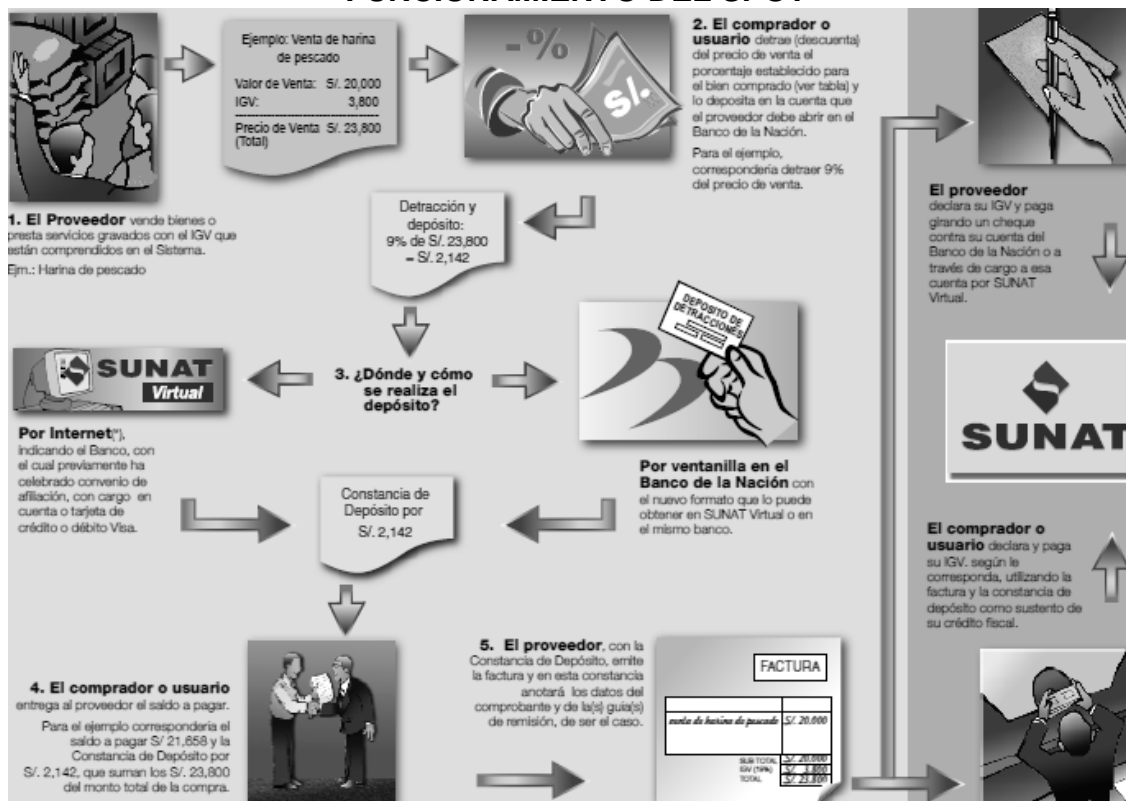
FUNCIONAMIENTO DEL SPOT

Ejemplo: Venta de harina de pescado

Valor de Venta: S/. 20,000
IGV: 3,800

Precio de Venta S/. 23,800 (Total)

2. El comprador o usuario detrae (descuenta) del precio de venta el porcentaje establecido para el bien comprado (ver tabla) y lo deposita en la cuenta que el proveedor debe abrir en el Banco de la Nación.

Para el ejemplo, correspondería detraer 9% del precio de venta.

-%

S/.

1. El Proveedor vende bienes o presta servicios gravados con el IGV que están comprendidos en el Sistema.
Ejm.: Harina de pescado

Detracción y depósito:
9% de S/. 23,800
= S/. 2,142

El proveedor declara su IGV y paga girando un cheque contra su cuenta del Banco de la Nación o a través de cargo a esa cuenta por SUNAT Virtual.

SUNAT Virtual

3. ¿Dónde y cómo se realiza el depósito?

DEPOSITO DE DETRACCIONES

SUNAT

Por Internet(*), indicando el Banco, con el cual previamente ha celebrado convenio de afiliación, con cargo en cuenta o tarjeta de crédito o débito Visa.

Por ventanilla en el Banco de la Nación con el nuevo formato que lo puede obtener en SUNAT Virtual o en el mismo banco.

Constancia de Depósito por S/. 2,142

El comprador o usuario declara y paga su IGV. según le corresponda, utilizando la factura y la constancia de depósito como sustento de su crédito fiscal.

4. El comprador o usuario entrega al proveedor el saldo a pagar.
Para el ejemplo correspondería el saldo a pagar S/ 21,658 y la Constancia de Depósito por S/. 2,142, que suman los S/. 23,800 del monto total de la compra.

5. El proveedor, con la Constancia de Depósito, emite la factura y en esta constancia anotará los datos del comprobante y de la(s) guía(s) de remisión, de ser el caso.

FACTURA

venta de harina de pescado S/. 20.000

SUB TOTAL S/. 20.000
IGV (19%) S/. 3.800
TOTAL S/. 23.800